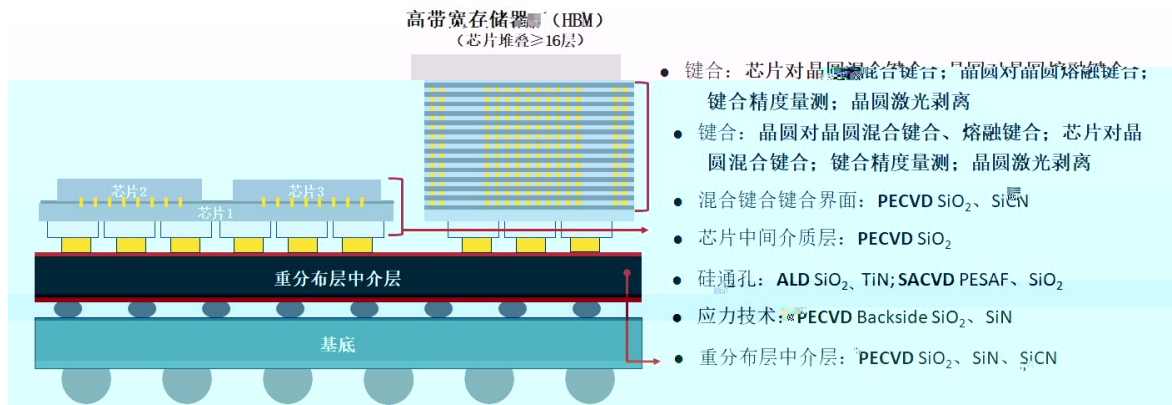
高带宽存储器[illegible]（HBM）
（芯片堆叠≥16层）

芯片2
芯片3
芯片1
重分布层中介层
基底

● 键合：芯片对晶圆混合键合；晶圆对晶圆熔融键合；键合精度量测；晶圆激光剥离
● 键合：晶圆对晶圆混合键合、熔融键合；芯片对晶圆混合键合；键合精度量测；晶圆激光剥离
● 混合键合键合界面：PECVD $SiO_2$、SiCN
● 芯片中间介质层：PECVD $SiO_2$
● 硅通孔：ALD $SiO_2$、TiN；SACVD PESAF、$SiO_2$
● 应力技术：PECVD Backside $SiO_2$、SiN
● 重分布层中介层：PECVD $SiO_2$、SiN、SiCN